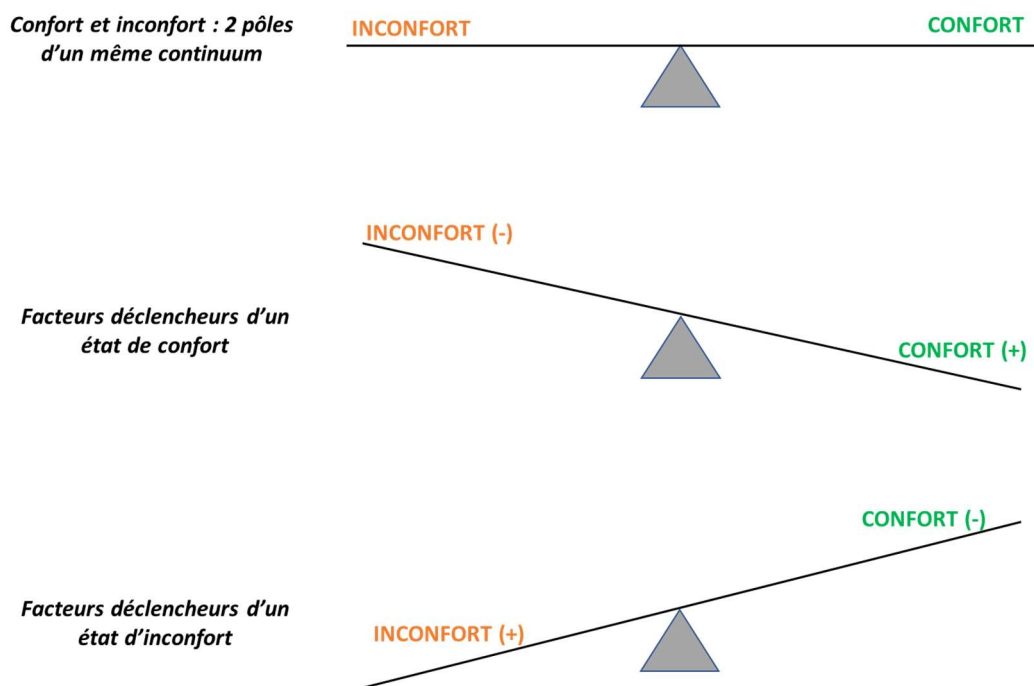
Confort et inconfort : 2 pôles d'un même continuum

INCONFORT

CONFORT

INCONFORT (-)

Facteurs déclencheurs d'un état de confort

CONFORT (+)

CONFORT (-)

Facteurs déclencheurs d'un état d'inconfort

INCONFORT (+)